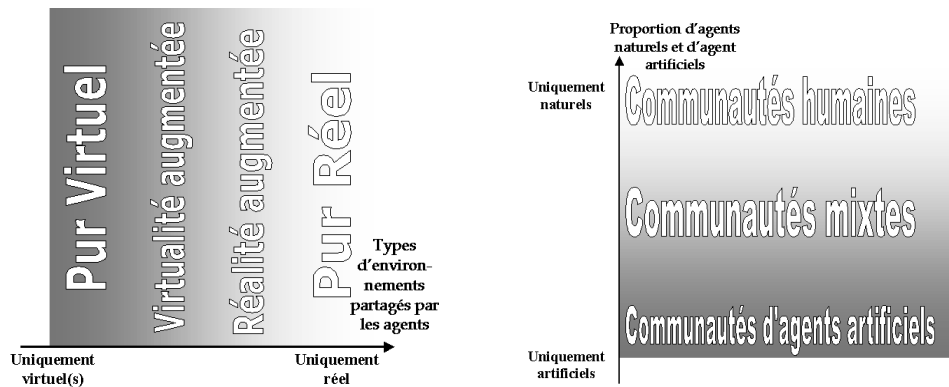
Pur Virtuel

Virtualité augmentée

Réalité augmentée

Pur Réel

Types d'environnements partagés par les agents

Uniquement virtuel(s)

Uniquement réel

Proportion d'agents naturels et d'agent artificiels

Uniquement naturels

Communautés humaines

Communautés mixtes

Communautés d'agents artificiels

Uniquement artificiels